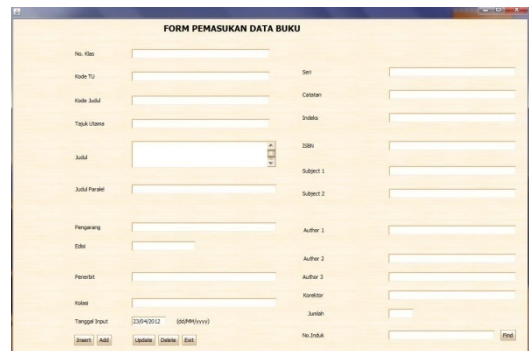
FORM PEMASUKAN DATA BUKU

No. Klas

Kode TU

Kode Judul

Tajuk Utama

Judul

Judul Paralel

Pengarang

Edisi

Penerbit

Kolasi

Tanggal Input 23/04/2012 (dd/MM/yyyy)

Insert Add Update Delete Exit

Seri

Catatan

Indeks

ISBN

Subject 1

Subject 2

Author 1

Author 2

Author 3

Korektor

Jumlah

No.Induk Find